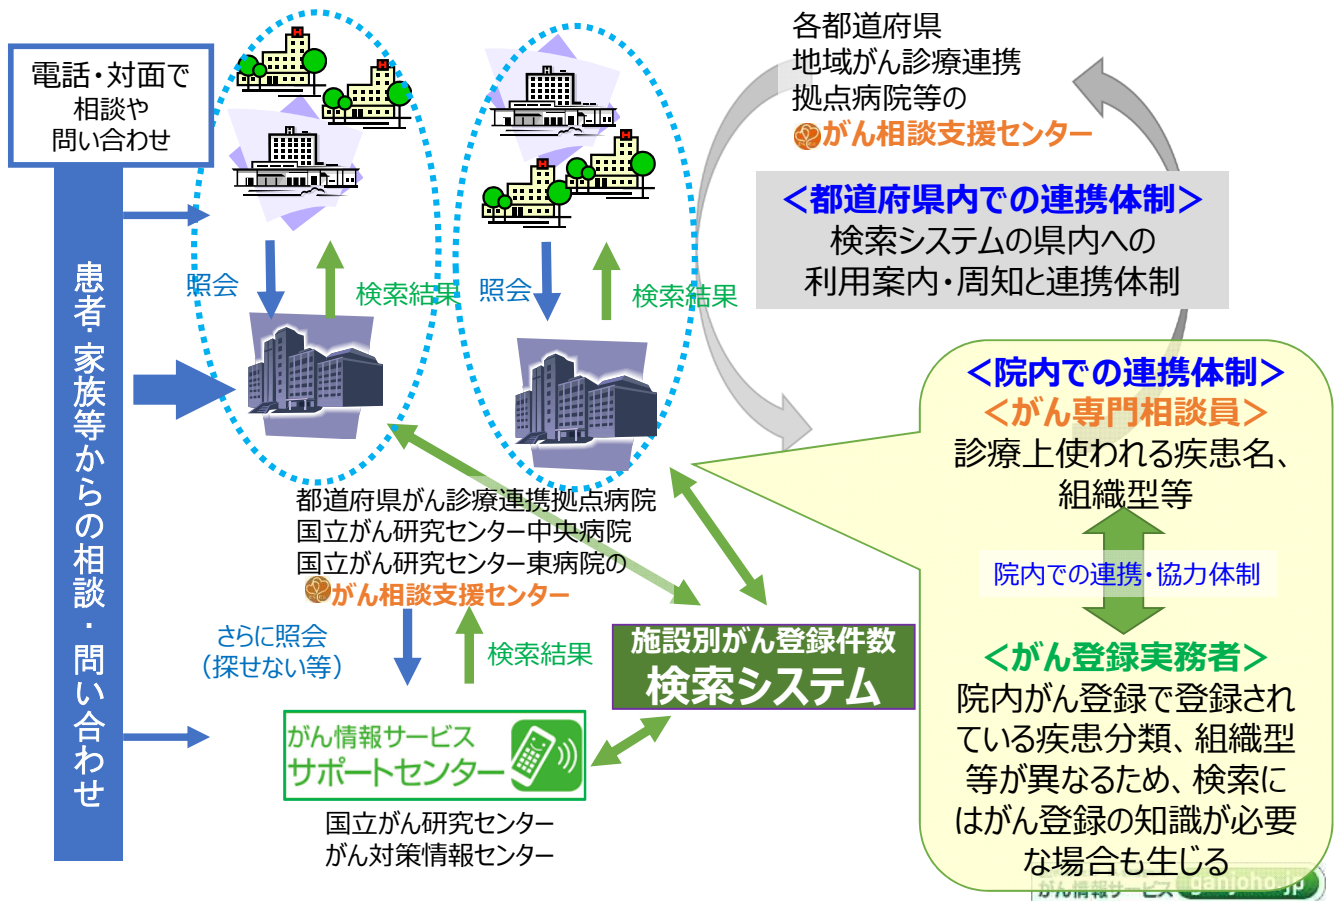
電話・対面で
相談や
問い合わせ

患者・家族等からの相談・問い合わせ

照会

検索結果

照会

検索結果

各都道府県
地域がん診療連携
拠点病院等の
がん相談支援センター

＜都道府県内での連携体制＞
検索システムの県内への
利用案内・周知と連携体制

＜院内での連携体制＞
＜がん専門相談員＞
診療上使われる疾患名、
組織型等

院内での連携・協力体制

＜がん登録実務者＞
院内がん登録で登録されている疾患分類、組織型等が異なるため、検索にはがん登録の知識が必要な場合も生じる

都道府県がん診療連携拠点病院
国立がん研究センター中央病院
国立がん研究センター東病院の
がん相談支援センター

さらに照会
（探せない等）

検索結果

施設別がん登録件数
検索システム

がん情報サービス
サポートセンター

国立がん研究センター
がん対策情報センター

がん情報サービス ganjoho.jp